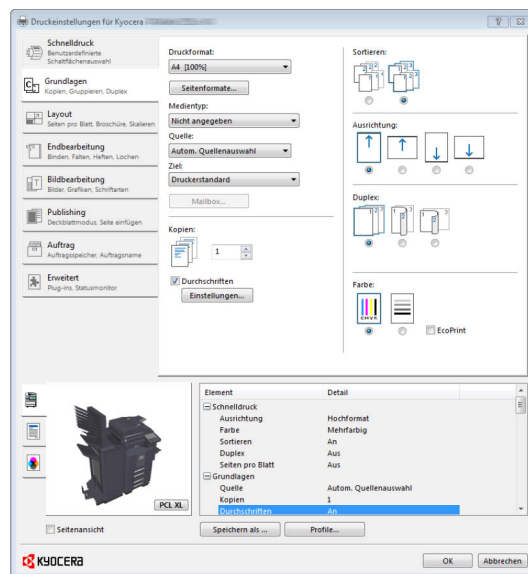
Druckeinstellungen für Kyocera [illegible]

Schnelldruck
Benutzerdefinierte Schaltflächenauswahl

Grundlagen
Kopien, Gruppieren, Duplex

Layout
Seiten pro Blatt, Broschüre, Skalieren

Endbearbeitung
Binden, Falten, Heften, Lochen

Bildbearbeitung
Bilder, Grafiken, Schriftarten

Publishing
Deckblattmodus, Seite einfügen

Auftrag
Auftragsspeicher, Auftragsname

Erweitert
Plug-ins, Statusmonitor

Druckformat:
A4 [100%]
Seitenformate...

Medientyp:
Nicht angegeben

Quelle:
Autom. Quellenauswahl

Ziel:
Druckerstandard

Mailbox...

Kopien:
1

Durchschriften
Einstellungen...

Sortieren:

Ausrichtung:

Duplex:

Farbe:
CMYK
EcoPrint

PCL XL

| Element | Detail |
|---|---|
| Schnelldruck | |
| Ausrichtung | Hochformat |
| Farbe | Mehrfarbig |
| Sortieren | An |
| Duplex | Aus |
| Seiten pro Blatt | Aus |
| Grundlagen | |
| Quelle | Autom. Quellenauswahl |
| Kopien | 1 |
| Durchschriften | An |

Seitenansicht
Speichern als ...
Profile...

KYOCERA
OK
Abbrechen